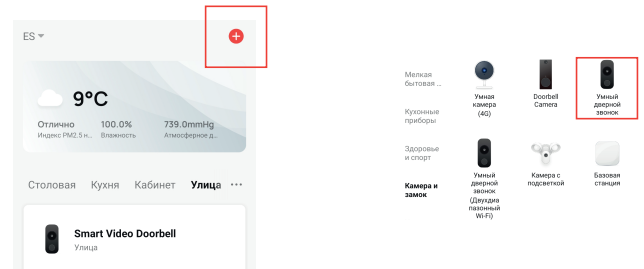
ES

9°C

Отлично
Индекс PM2.5 н...

100.0%
Влажность

739.0mmHg
Атмосферное д...

Столовая Кухня Кабинет Улица ···

Smart Video Doorbell
Улица

Мелкая бытовая ...

Кухонные приборы

Здоровье и спорт

Камера и замок

Умная камера (4G)

Doorbell Camera

Умный дверной звонок

Умный дверной звонок (Двухдиапазонный Wi-Fi)

Камера с подсветкой

Базовая станция